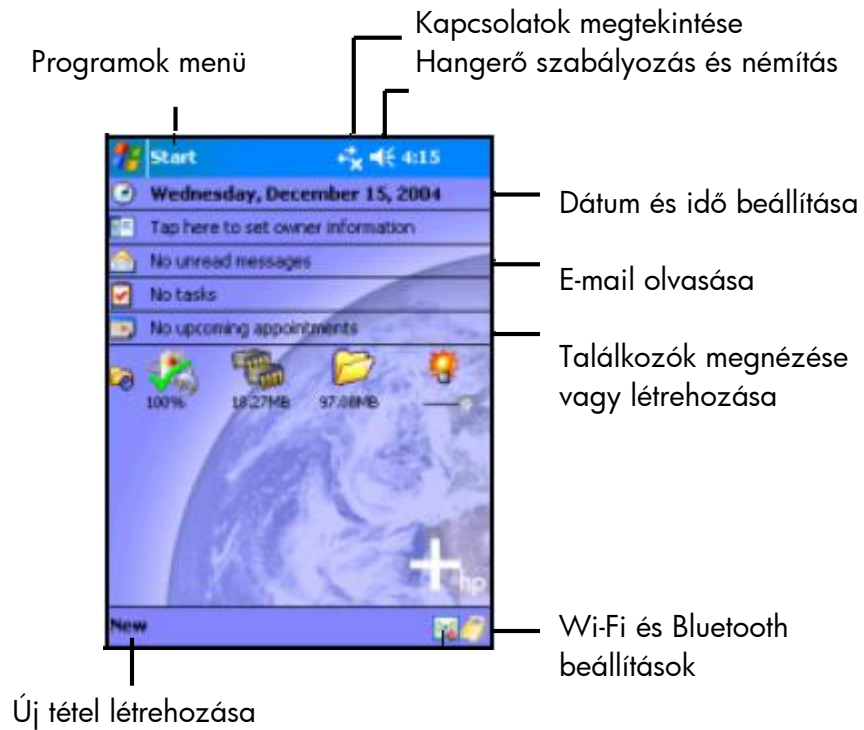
Kapcsolatok megtekintése
Programok menü
Hangerő szabályozás és némítás

Start
4:15
Wednesday, December 15, 2004
Tap here to set owner information
No unread messages
No tasks
No upcoming appointments
100%
18.27MB
97.08MB
hp
New

Dátum és idő beállítása
E-mail olvasása
Találkozók megnézése vagy létrehozása
Wi-Fi és Bluetooth beállítások
Új tétel létrehozása